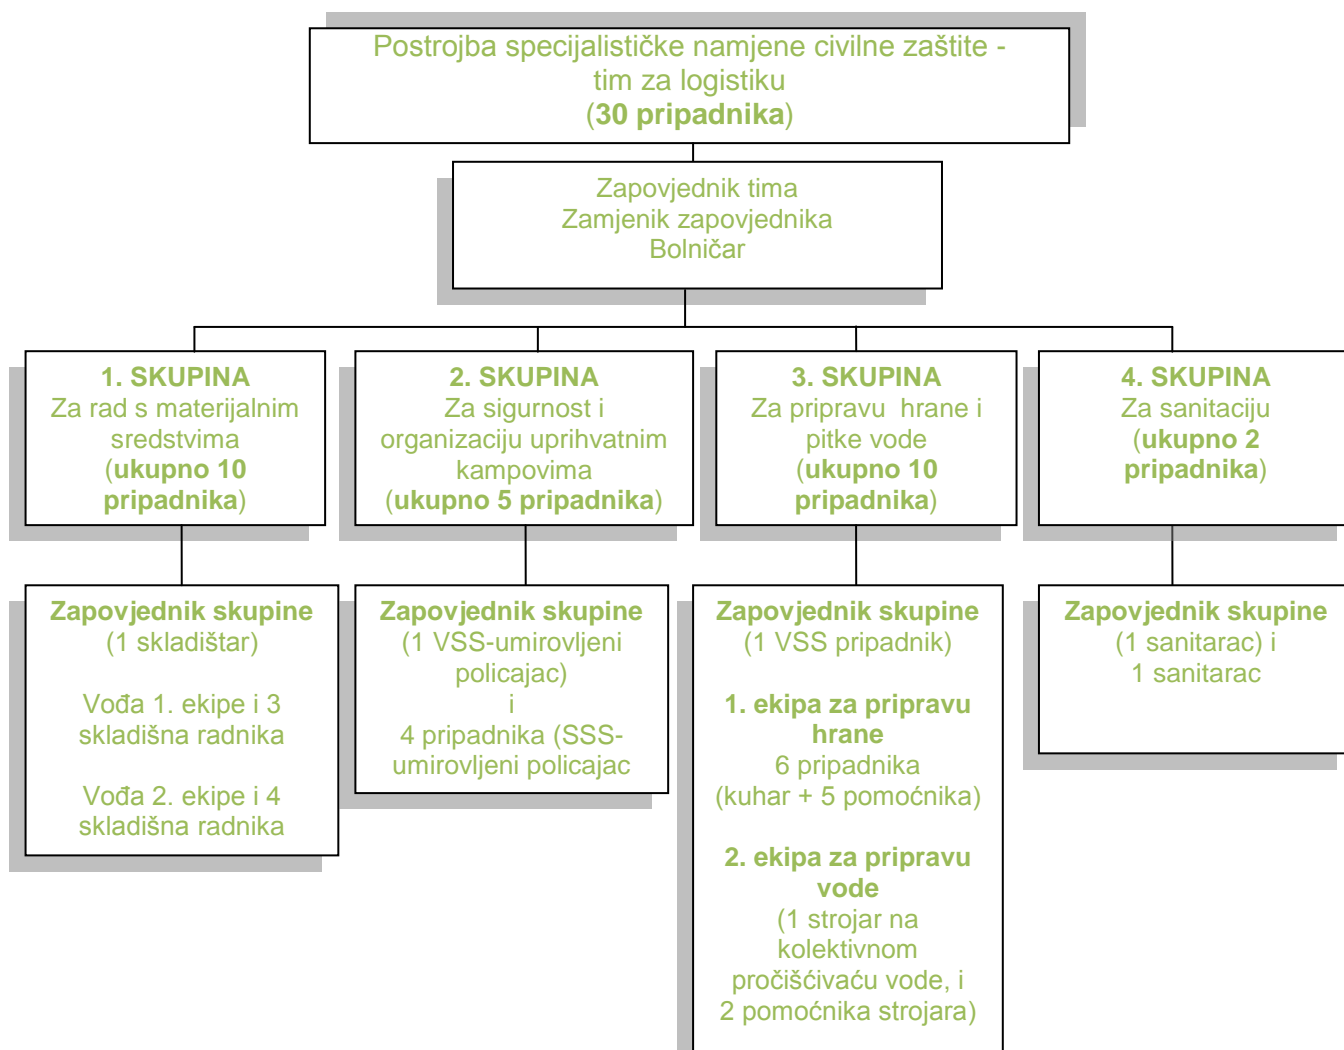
Postrojba specijalističke namjene civilne zaštite - tim za logistiku
(**30 pripadnika**)

Zapovjednik tima
Zamjenik zapovjednika
Bolničar

**1. SKUPINA**
Za rad s materijalnim sredstvima
(**ukupno 10 pripadnika**)

**2. SKUPINA**
Za sigurnost i organizaciju uprihvatnim kampovima
(**ukupno 5 pripadnika**)

**3. SKUPINA**
Za pripravu hrane i pitke vode
(**ukupno 10 pripadnika**)

**4. SKUPINA**
Za sanitaciju
(**ukupno 2 pripadnika**)

**Zapovjednik skupine**
(1 skladištar)

Vođa 1. ekipe i 3 skladišna radnika

Vođa 2. ekipe i 4 skladišna radnika

**Zapovjednik skupine**
(1 VSS-umirovljeni policajac)
i
4 pripadnika (SSS-umirovljeni policajac

**Zapovjednik skupine**
(1 VSS pripadnik)

**1. ekipa za pripravu hrane**
6 pripadnika
(kuhar + 5 pomoćnika)

**2. ekipa za pripravu vode**
(1 strojar na kolektivnom pročišćivaću vode, i 2 pomoćnika strojara)

**Zapovjednik skupine**
(1 sanitarac) i
1 sanitarac